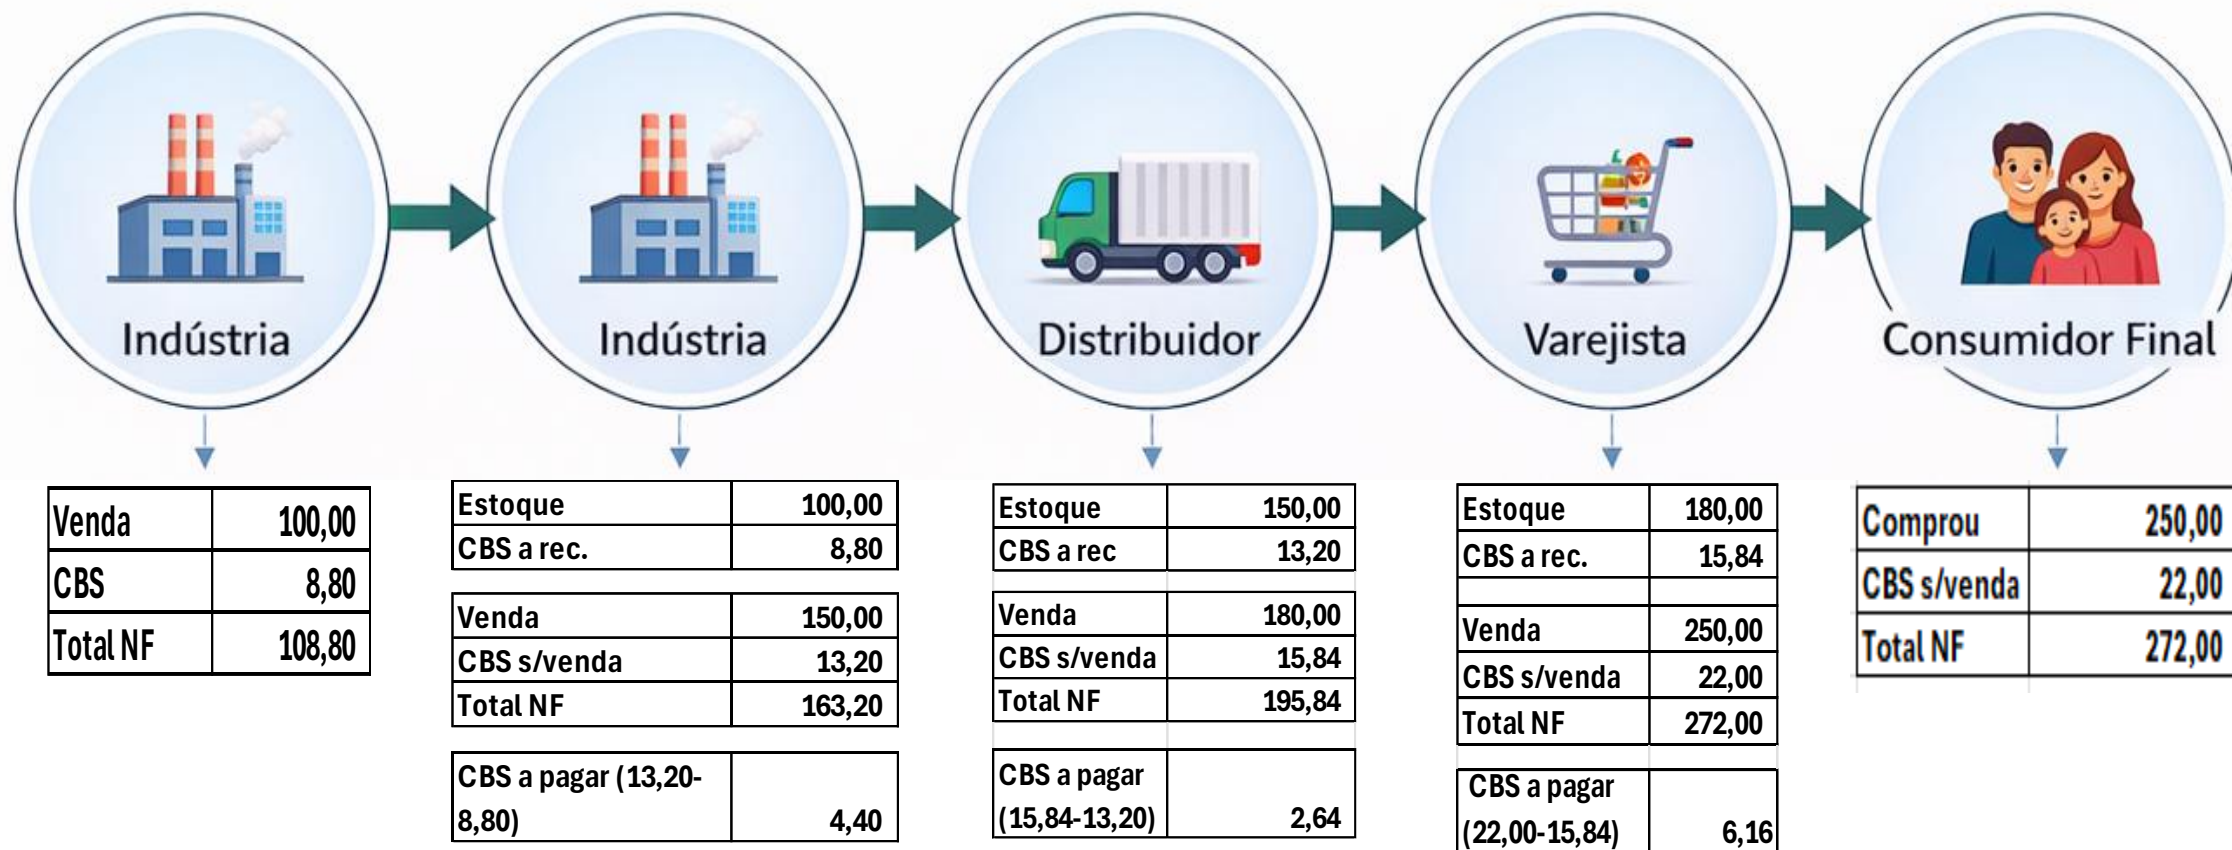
Indústria

Indústria

Distribuidor

Varejista

Consumidor Final

| Venda | 100,00 |
|---|---|
| CBS | 8,80 |
| Total NF | 108,80 |

| Estoque | 100,00 |
|---|---|
| CBS a rec. | 8,80 |

| Venda | 150,00 |
|---|---|
| CBS s/venda | 13,20 |
| Total NF | 163,20 |

| CBS a pagar (13,20-8,80) | 4,40 |
|---|---|

| Estoque | 150,00 |
|---|---|
| CBS a rec | 13,20 |

| Venda | 180,00 |
|---|---|
| CBS s/venda | 15,84 |
| Total NF | 195,84 |

| CBS a pagar (15,84-13,20) | 2,64 |
|---|---|

| Estoque | 180,00 |
|---|---|
| CBS a rec. | 15,84 |

| Venda | 250,00 |
|---|---|
| CBS s/venda | 22,00 |
| Total NF | 272,00 |

| CBS a pagar (22,00-15,84) | 6,16 |
|---|---|

| Comprou | 250,00 |
|---|---|
| CBS s/venda | 22,00 |
| Total NF | 272,00 |